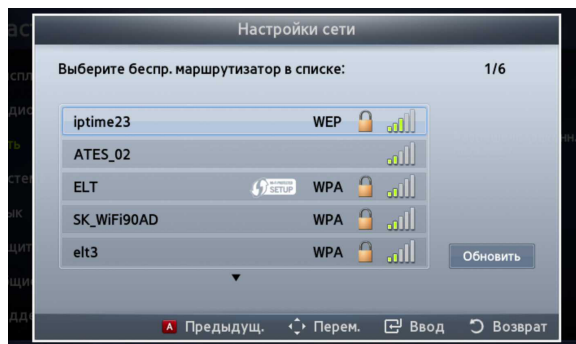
Настройки сети

Выберите беспр. маршрутизатор в списке: 1/6

| | |
|---|---|
| iptime23 | WEP |
| ATES_02 | |
| ELT | SETUP WPA |
| SK_WiFi90AD | WPA |
| elt3 | WPA |

Обновить

A Предыдущ. Перем. Ввод Возврат